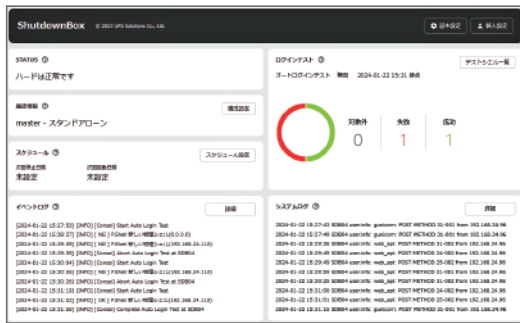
ShutdownBox © 2022 UPS Solutions Co., Ltd.

基本設定 個人設定

STATUS ⓘ
ハードは正常です

構成情報 ⓘ
構成設定
master - スタンドアローン

スケジュール ⓘ
スケジュール設定
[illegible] 未設定
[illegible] 未設定

イベントログ ⓘ
詳細
[2024-01-22 15:27:53] [INFO] [Consol] Start Auto Login Test
[2024-01-22 15:30:27] [INFO] [ NG ] P.Shell 新しい接続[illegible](0.0.0.0)
[2024-01-22 15:30:30] [INFO] [ NG ] P.Shell 新しい接続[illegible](192.168.24.118)
[2024-01-22 15:30:30] [INFO] [Consol] Abort Auto Login Test at SDB04
[2024-01-22 15:30:34] [INFO] [Consol] Start Auto Login Test
[2024-01-22 15:30:34] [INFO] [ NG ] P.Shell 新しい接続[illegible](192.168.24.118)
[2024-01-22 15:30:35] [INFO] [Consol] Abort Auto Login Test at SDB04
[2024-01-22 15:31:10] [INFO] [Consol] Start Auto Login Test
[2024-01-22 15:31:31] [INFO] [ OK ] P.Shell 新しい接続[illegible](192.168.24.118)
[2024-01-22 15:31:31] [INFO] [Consol] Complete Auto Login Test at SDB04

ログインテスト ⓘ
テストスケジュール一覧
オートログインテスト 無効 2024-01-22 15:31 実施
対象件 0
失敗 1
成功 1

システムログ ⓘ
詳細
2024-01-22 15:27:43 SDB04 user.info guacom: POST METHOD 31-001 from 192.168.24.96
2024-01-22 15:27:49 SDB04 user.info guacom: POST METHOD 31-001 from 192.168.24.96
2024-01-22 15:29:38 SDB04 user.info web_api: POST METHOD 31-001 from 192.168.24.96
2024-01-22 15:29:49 SDB04 user.info web_api: POST METHOD 24-002 from 192.168.24.96
2024-01-22 15:30:30 SDB04 user.info web_api: POST METHOD 31-001 from 192.168.24.96
2024-01-22 15:30:34 SDB04 user.info web_api: POST METHOD 25-002 from 192.168.24.96
2024-01-22 15:30:38 SDB04 user.info web_api: POST METHOD 31-001 from 192.168.24.96
2024-01-22 15:31:00 SDB04 user.info web_api: POST METHOD 25-002 from 192.168.24.96
2024-01-22 15:31:31 SDB04 user.info web_api: POST METHOD 31-001 from 192.168.24.96
2024-01-22 15:31:31 SDB04 user.info guacom: POST METHOD 31-001 from 192.168.24.96